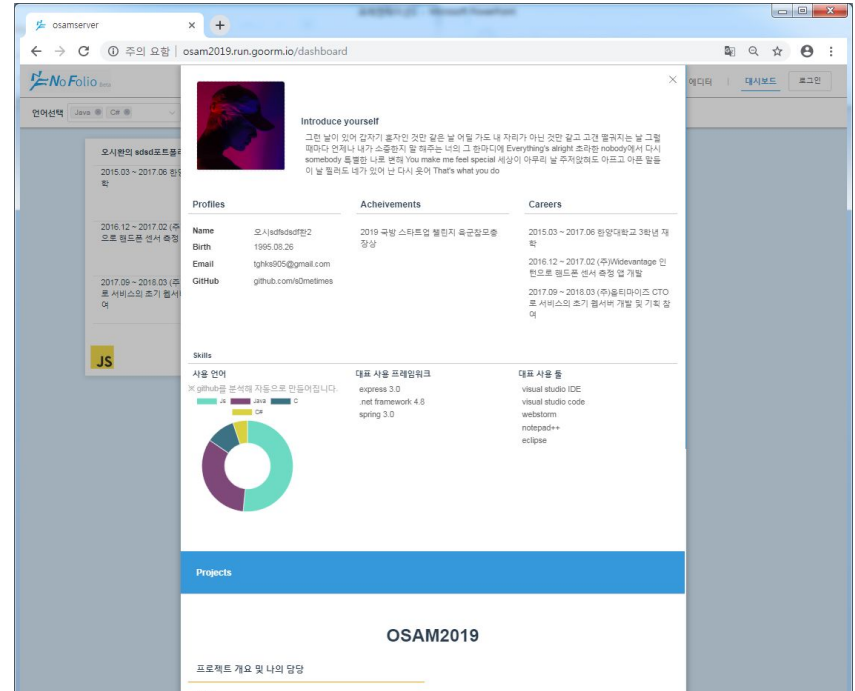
osamserver ×

주의 요함 | osam2019.run.goorm.io/dashboard

NoFolio Beta

에디터 | 대시보드 | 로그인

언어선택 Java C#

오시환의 sdsd포트폴리

2015.03 ~ 2017.06 한양 학

2016.12 ~ 2017.02 (주 으로 핸드폰 센서 측정

2017.09 ~ 2018.03 (주 로 서비스의 초기 웹서 여

JS

×

Introduce yourself

그런 날이 있어 갑자기 혼자인 것만 같은 날 어딜 가도 내 자리가 아닌 것만 같고 고갤 떨궈지는 날 그럴 때마다 언제나 내가 소중한지 말 해주는 너의 그 한마디에 Everything's alright 초라한 nobody에서 다시 somebody 특별한 나로 변해 You make me feel special 세상이 아무리 날 주저앉혀도 아프고 아픈 말들이 날 찔러도 네가 있어 난 다시 웃어 That's what you do

Profiles

Name 오시sdfsdsdf환2
Birth 1995.08.26
Email tghks905@gmail.com
GitHub github.com/s0metimes

Acheivements

2019 국방 스타트업 챌린지 육군참모총장상

Careers

2015.03 ~ 2017.06 한양대학교 3학년 재학

2016.12 ~ 2017.02 (주)Widevantage 인턴으로 핸드폰 센서 측정 앱 개발

2017.09 ~ 2018.03 (주)옵티마이즈 CTO로 서비스의 초기 웹서버 개발 및 기획 참여

Skills

사용 언어
※ github를 분석해 자동으로 만들어집니다.
JS Java C C#

대표 사용 프레임워크
express 3.0
.net framework 4.8
spring 3.0

대표 사용 툴
visual studio IDE
visual studio code
webstorm
notepad++
eclipse

Projects

OSAM2019

프로젝트 개요 및 나의 담당